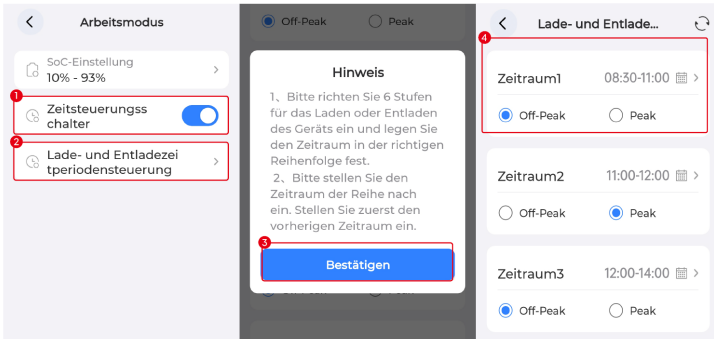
Arbeitsmodus

SoC-Einstellung
10% - 93%

1
Zeitsteuerungsschalter

2
Lade- und Entladezeitperiodensteuerung

Off-Peak Peak

Hinweis

1、Bitte richten Sie 6 Stufen für das Laden oder Entladen des Geräts ein und legen Sie den Zeitraum in der richtigen Reihenfolge fest.
2、Bitte stellen Sie den Zeitraum der Reihe nach ein. Stellen Sie zuerst den vorherigen Zeitraum ein.

3
Bestätigen

Lade- und Entlade...

4
Zeitraum1 08:30-11:00
Off-Peak Peak

Zeitraum2 11:00-12:00
Off-Peak Peak

Zeitraum3 12:00-14:00
Off-Peak Peak